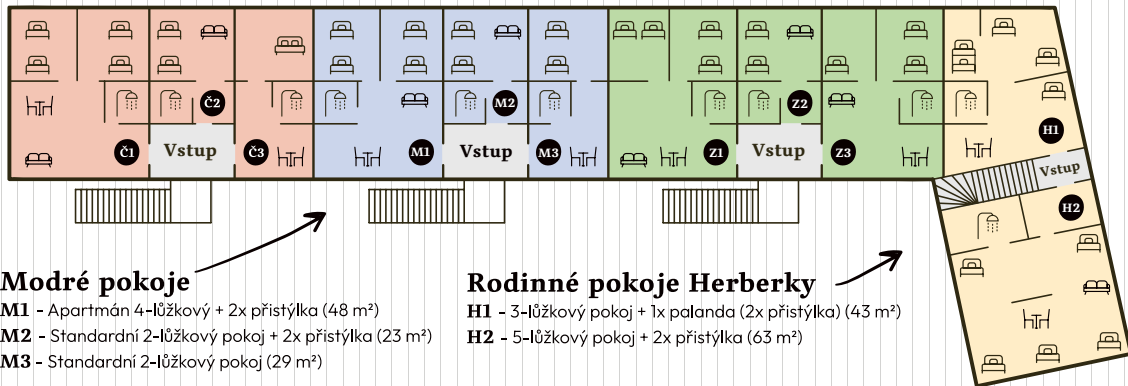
Č1
Č2
Vstup
Č3
M1
M2
Vstup
M3
Z1
Z2
Vstup
Z3
H1
Vstup
H2

Modré pokoje
M1 - Apartmán 4-lůžkový + 2x přistýlka (48 m²)
M2 - Standardní 2-lůžkový pokoj + 2x přistýlka (23 m²)
M3 - Standardní 2-lůžkový pokoj (29 m²)

Rodinné pokoje Herberky
H1 - 3-lůžkový pokoj + 1x palanda (2x přistýlka) (43 m²)
H2 - 5-lůžkový pokoj + 2x přistýlka (63 m²)